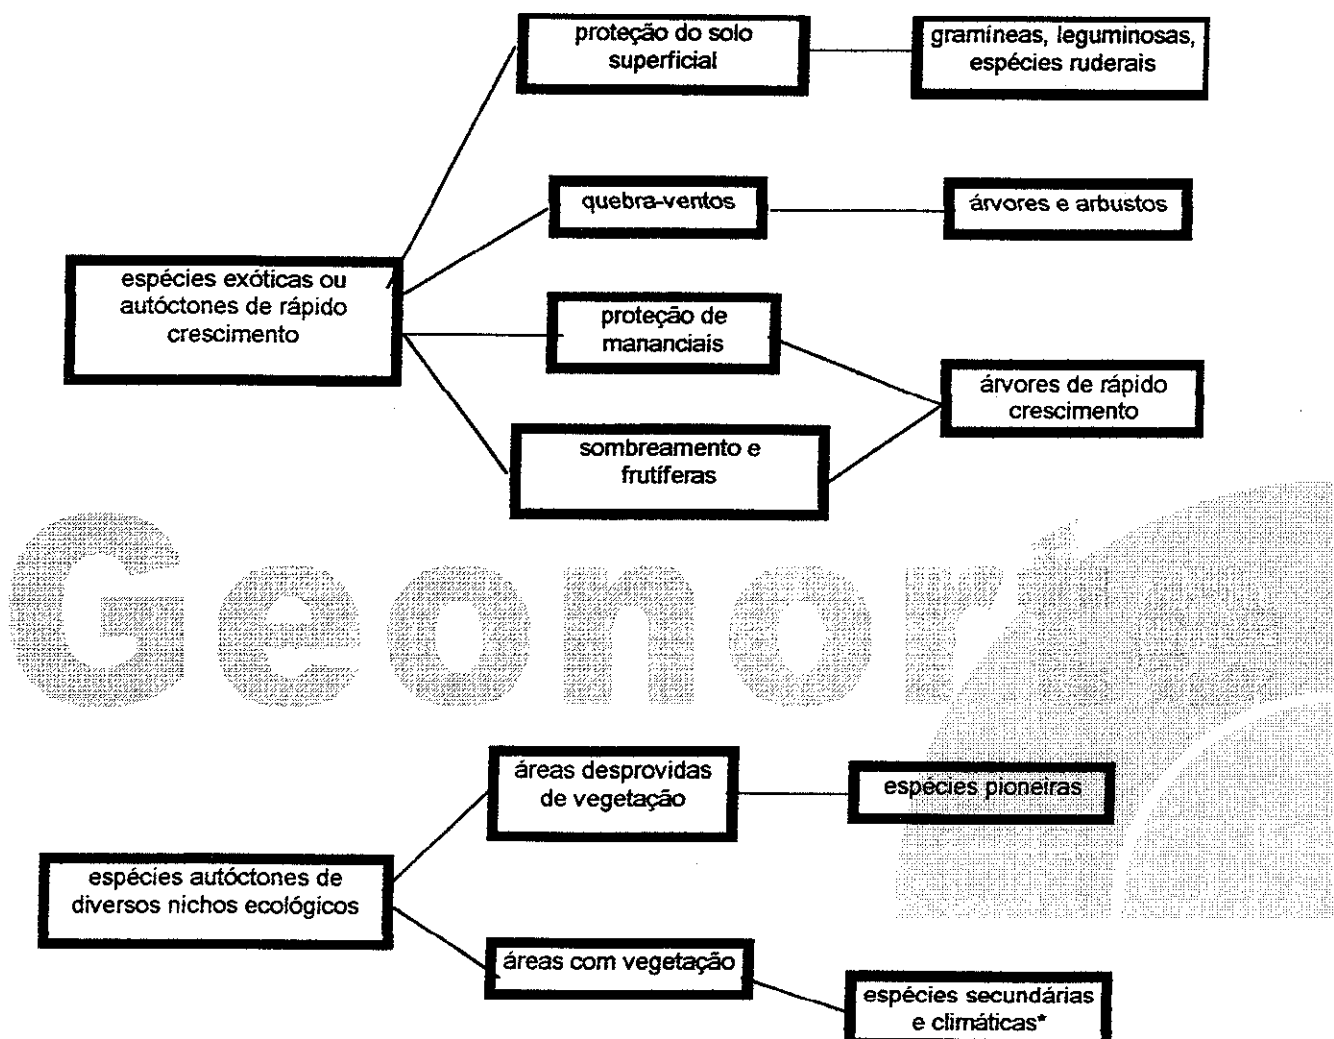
espécies exóticas ou autóctones de rápido crescimento

proteção do solo superficial

gramíneas, leguminosas, espécies ruderais

quebra-ventos

árvores e arbustos

proteção de mananciais

árvores de rápido crescimento

sombreamento e frutíferas

Geonor

espécies autóctones de diversos nichos ecológicos

áreas desprovidas de vegetação

espécies pioneiras

áreas com vegetação

espécies secundárias e climáticas*